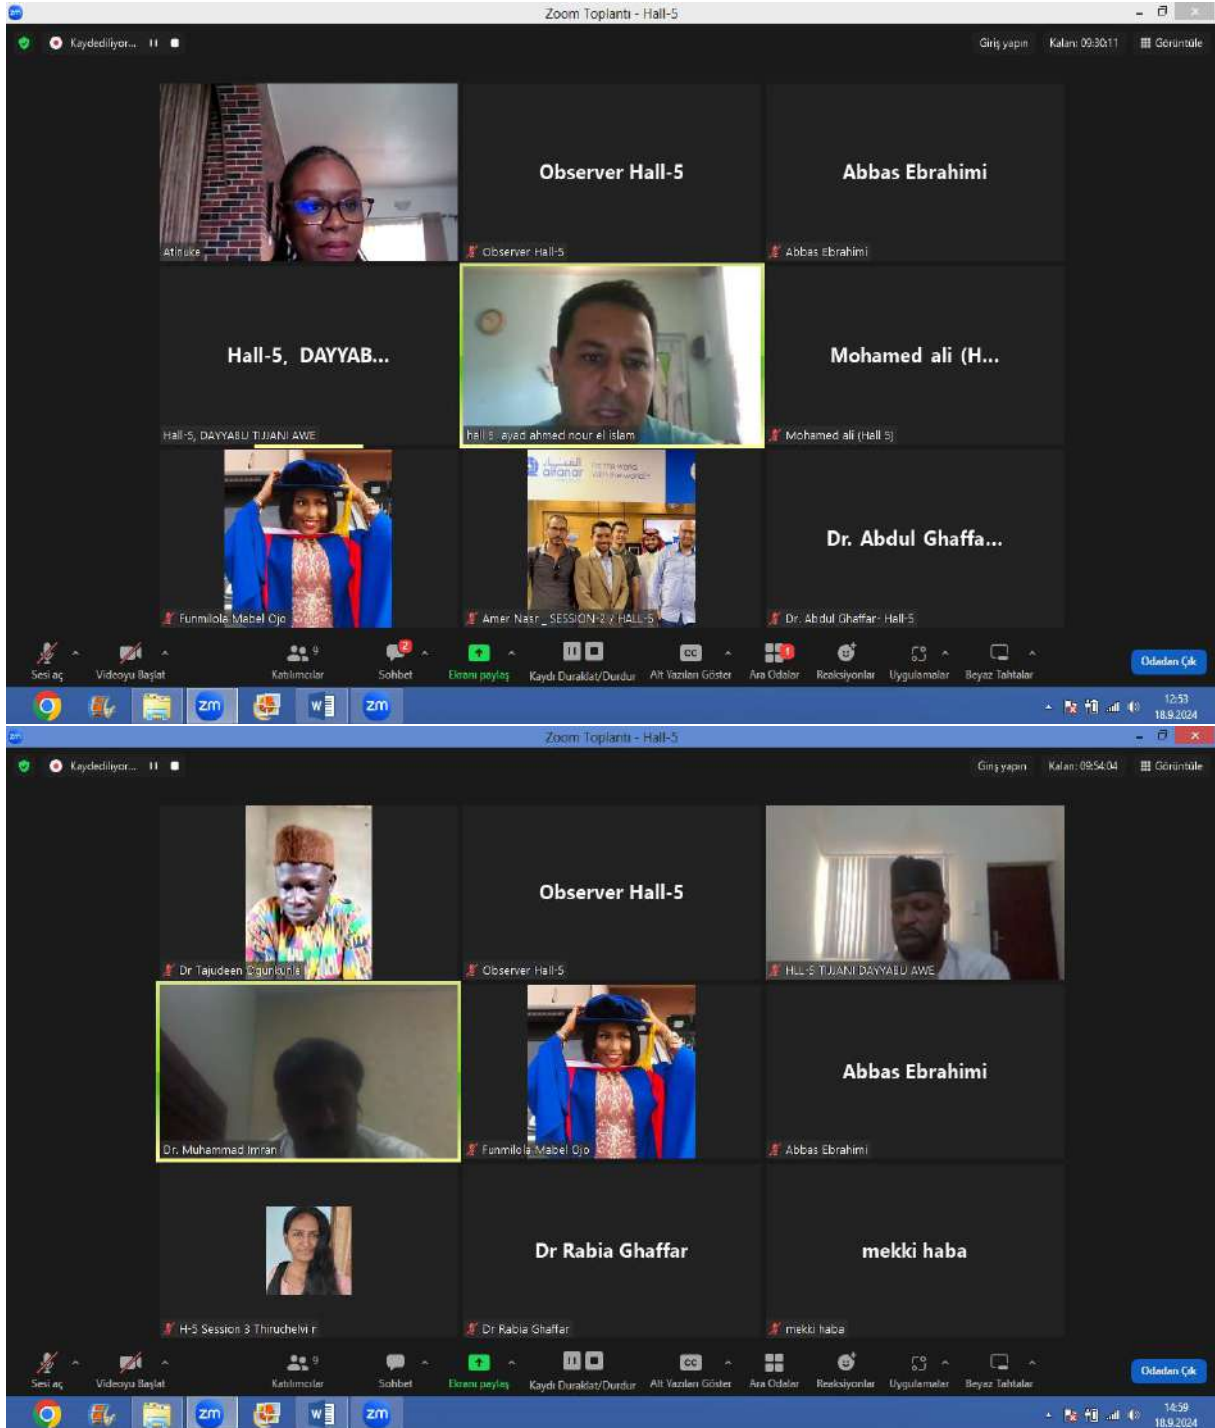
Zoom Toplantı - Hall-5

Kaydediliyor...

Giriş yapın Kalan: 09:30:11 Görüntüle

Atinuke

Observer Hall-5

Observer Hall-5

Abbas Ebrahimi

Abbas Ebrahimi

Hall-5, DAYYAB...

Hall-5, DAYYABU TIJANI AWE

hall 5 ayad ahmed nour el islam

Mohamed ali (H...

Mohamed ali (Hall 5)

Funmilola Mabel Ojo

Amer Nasr_SESSION-2 / HALL-5

Dr. Abdul Ghaffa...

Dr. Abdul Ghaffar- Hall-5

Sesi aç Videoyu Başlat 9 Katılımcılar 2 Sohbet Ekranı paylaş Kaydı Duraklat/Durdur CC Alt Yazıları Göster 1 Ara Odalar Reaksiyonlar Uygulamalar Beyaz Tahtalar Odadan Çık

12:53 18.9.2024

Zoom Toplantı - Hall-5

Kaydediliyor...

Giriş yapın Kalan: 09:54:04 Görüntüle

Dr Tajudeen Ogunkunle

Observer Hall-5

Observer Hall-5

HLL-5 TIJANI DAYYABU AWE

Dr. Muhammad Imran

Funmilola Mabel Ojo

Abbas Ebrahimi

Abbas Ebrahimi

H-5 Session 3 Thiruchelvi r

Dr Rabia Ghaffar

Dr Rabia Ghaffar

mekki haba

mekki haba

Sesi aç Videoyu Başlat 9 Katılımcılar Sohbet Ekranı paylaş Kaydı Duraklat/Durdur CC Alt Yazıları Göster Ara Odalar Reaksiyonlar Uygulamalar Beyaz Tahtalar Odadan Çık

14:59 18.9.2024